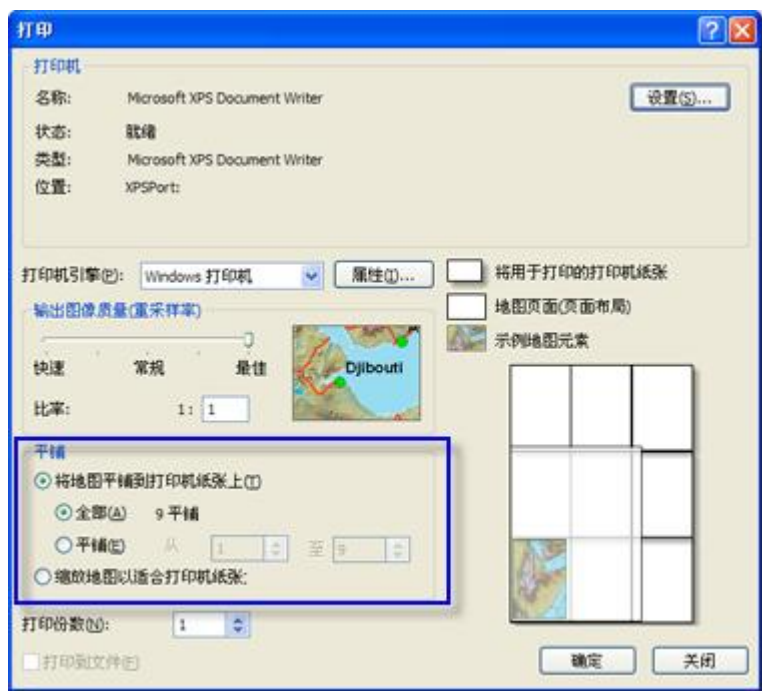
打印

打印机

名称: Microsoft XPS Document Writer

设置(S)...

状态: 就绪

类型: Microsoft XPS Document Writer

位置: XPSPort:

打印机引擎(E): Windows 打印机

属性(I)...

将用于打印的打印机纸张

地图页面(页面布局)

示例地图元素

输出图像质量(重采样率)

快速 常规 最佳

Djibouti

比率: 1: 1

平铺

将地图平铺到打印机纸张上(T)

全部(A) 9 平铺

平铺(E) 从 1 至 9

缩放地图以适合打印机纸张:

打印份数(N): 1

打印到文件(F)

确定

关闭